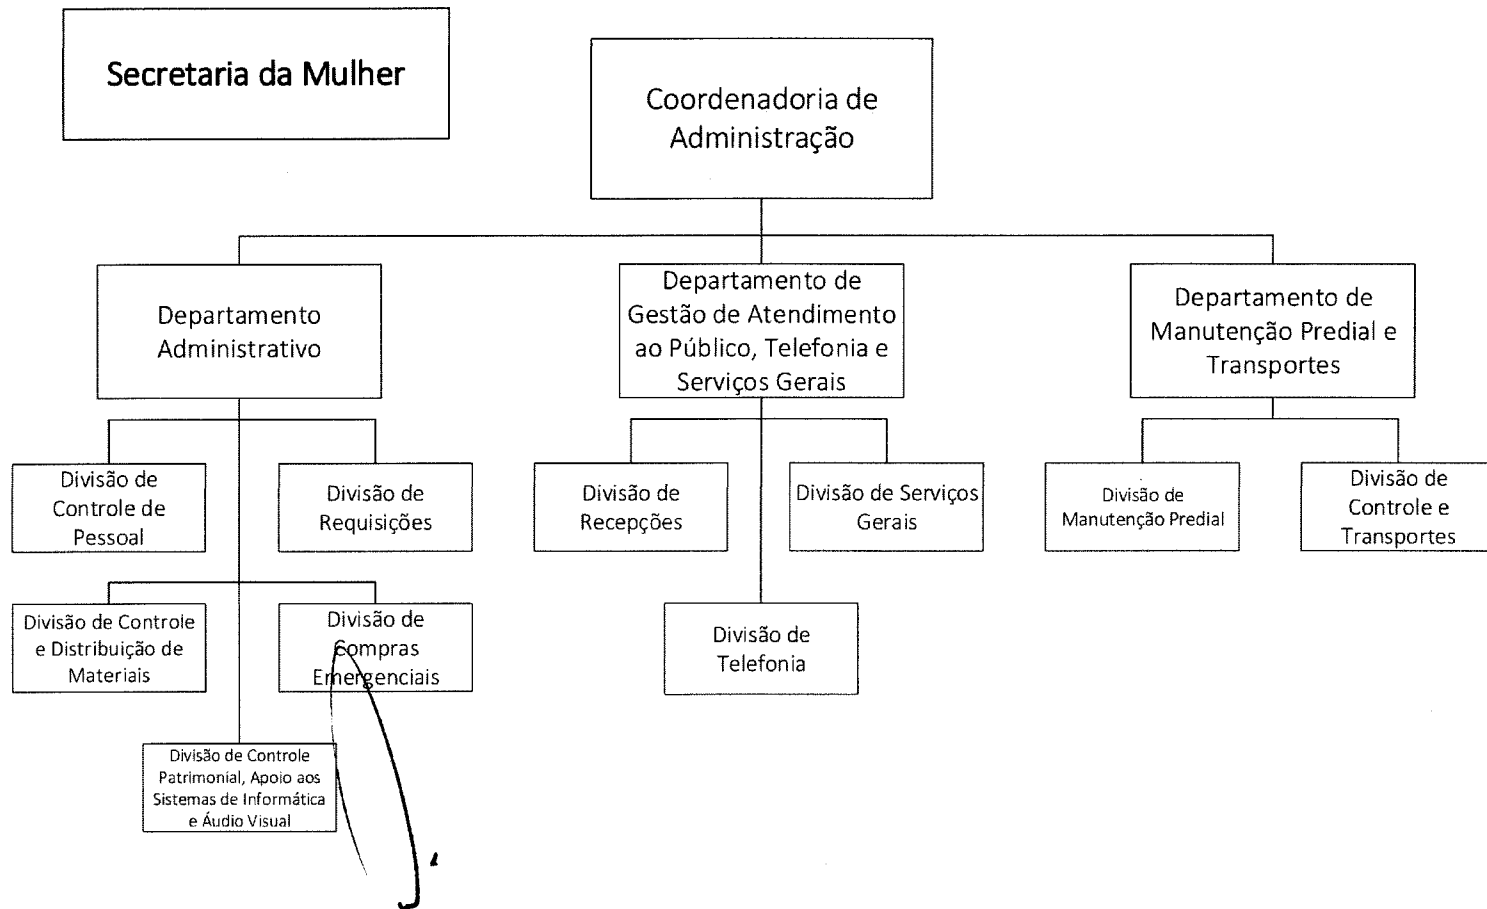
Secretaria da Mulher

Coordenadoria de Administração

Departamento Administrativo

Departamento de Gestão de Atendimento ao Público, Telefonia e Serviços Gerais

Departamento de Manutenção Predial e Transportes

Divisão de Controle de Pessoal

Divisão de Requisições

Divisão de Recepções

Divisão de Serviços Gerais

Divisão de Manutenção Predial

Divisão de Controle e Transportes

Divisão de Controle e Distribuição de Materiais

Divisão de Compras Emergenciais

Divisão de Telefonia

Divisão de Controle Patrimonial, Apoio aos Sistemas de Informática e Áudio Visual